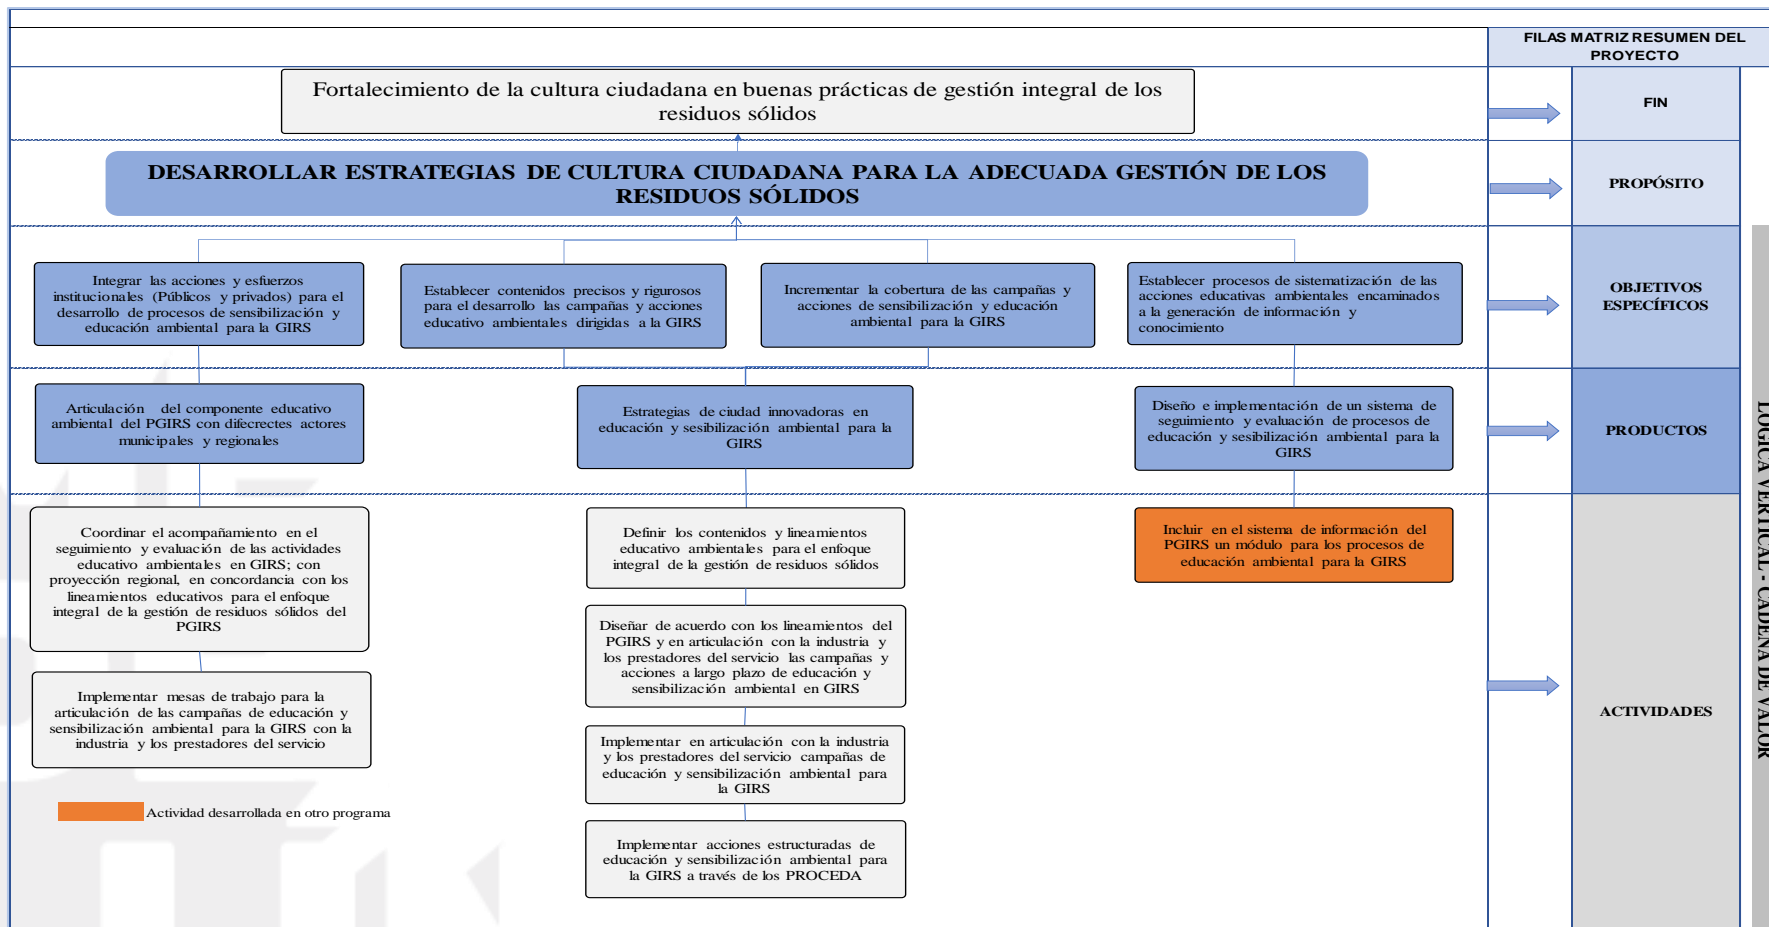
FILAS MATRIZ RESUMEN DEL PROYECTO

Fortalecimiento de la cultura ciudadana en buenas prácticas de gestión integral de los residuos sólidos

FIN

DESARROLLAR ESTRATEGIAS DE CULTURA CIUDADANA PARA LA ADECUADA GESTIÓN DE LOS RESIDUOS SÓLIDOS

PROPÓSITO

Integrar las acciones y esfuerzos institucionales (Públicos y privados) para el desarrollo de procesos de sensibilización y educación ambiental para la GIRS

Establecer contenidos precisos y rigurosos para el desarrollo las campañas y acciones educativo ambientales dirigidas a la GIRS

Incrementar la cobertura de las campañas y acciones de sensibilización y educación ambiental para la GIRS

Establecer procesos de sistematización de las acciones educativas ambientales encaminados a la generación de información y conocimiento

OBJETIVOS ESPECÍFICOS

Articulación del componente educativo ambiental del PGIRS con difecrectes actores municipales y regionales

Estrategias de ciudad innovadoras en educación y sesibilización ambiental para la GIRS

Diseño e implementación de un sistema de seguimiento y evaluación de procesos de educación y sesibilización ambiental para la GIRS

PRODUCTOS

Coordinar el acompañamiento en el seguimiento y evaluación de las actividades educativo ambientales en GIRS; con proyección regional, en concordancia con los lineamientos educativos para el enfoque integral de la gestión de residuos sólidos del PGIRS

Implementar mesas de trabajo para la articulación de las campañas de educación y sensibilización ambiental para la GIRS con la industria y los prestadores del servicio

Actividad desarrollada en otro programa

Definir los contenidos y lineamientos educativo ambientales para el enfoque integral de la gestión de residuos sólidos

Diseñar de acuerdo con los lineamientos del PGIRS y en articulación con la industria y los prestadores del servicio las campañas y acciones a largo plazo de educación y sensibilización ambiental en GIRS

Implementar en articulación con la industria y los prestadores del servicio campañas de educación y sensibilización ambiental para la GIRS

Implementar acciones estructuradas de educación y sensibilización ambiental para la GIRS a través de los PROCEDA

Incluir en el sistema de información del PGIRS un módulo para los procesos de educación ambiental para la GIRS

ACTIVIDADES

LOGICA VERTICAL - CADENA DE VALOR